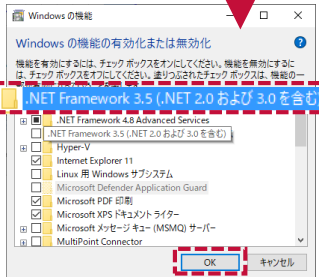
Windows の機能

Windows の機能の有効化または無効化

機能を有効にするには、チェック ボックスをオンにしてください。機能を無効にするには、チェック ボックスをオフにしてください。塗りつぶされたチェック ボックスは、機能の一

.NET Framework 3.5 (.NET 2.0 および 3.0 を含む)

.NET Framework 4.8 Advanced Services
.NET Framework 3.5 (.NET 2.0 および 3.0 を含む)
Hyper-V
Internet Explorer 11
Linux 用 Windows サブシステム
Microsoft Defender Application Guard
Microsoft PDF 印刷
Microsoft XPS ドキュメント ライター
Microsoft メッセージ キュー (MSMQ) サーバー
MultiPoint Connector

OK
キャンセル